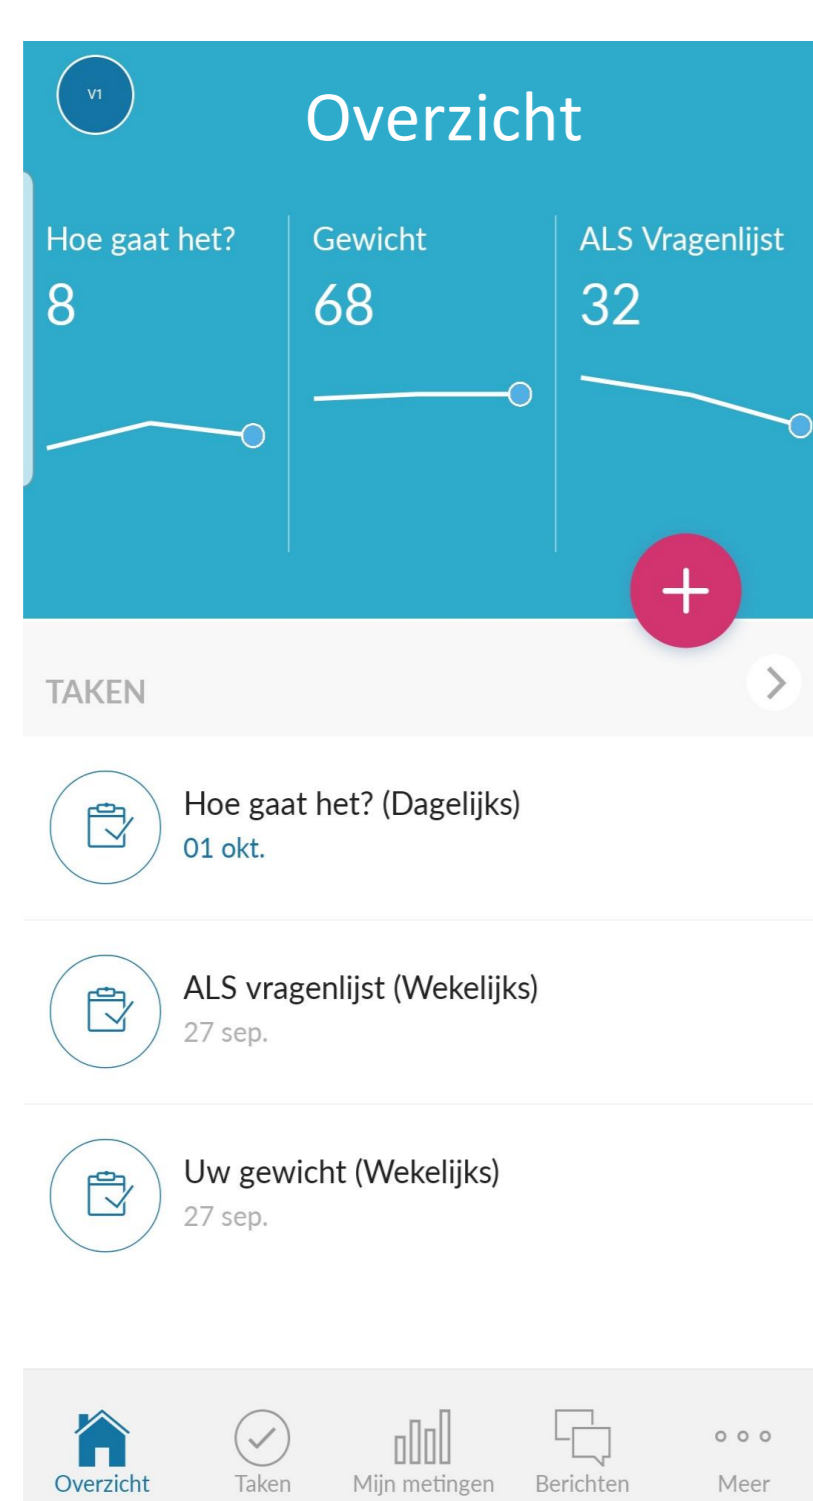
V1

Overzicht

Hoe gaat het?
8

Gewicht
68

ALS Vragenlijst
32

+

TAKEN

Hoe gaat het? (Dagelijks)
01 okt.

ALS vragenlijst (Wekelijks)
27 sep.

Uw gewicht (Wekelijks)
27 sep.

Overzicht Taken Mijn metingen Berichten Meer